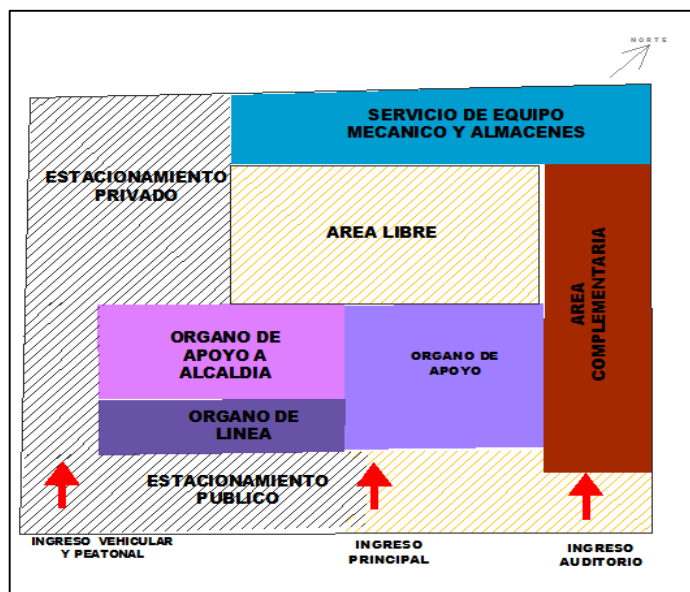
NORTE

SERVICIO DE EQUIPO MECANICO Y ALMACENES

ESTACIONAMIENTO PRIVADO

AREA LIBRE

AREA COMPLEMENTARIA

ORGANO DE APOYO A ALCALDIA

ORGANO DE APOYO

ORGANO DE LINEA

ESTACIONAMIENTO PUBLICO

INGRESO VEHICULAR Y PEATONAL

INGRESO PRINCIPAL

INGRESO AUDITORIO